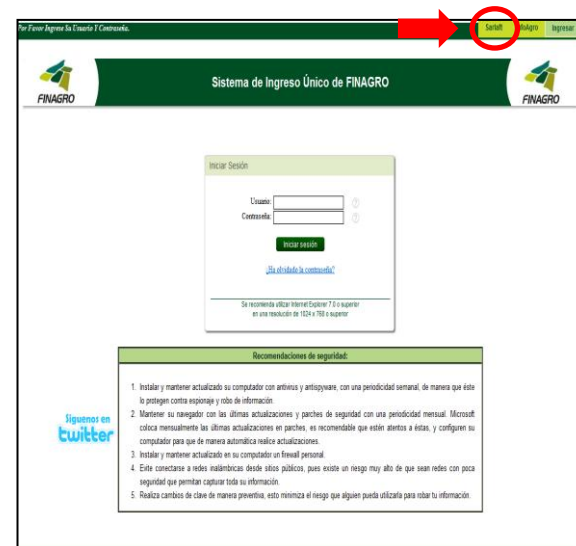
Por Favor Ingrese Su Usuario Y Contraseña.

Sarfaft | InfoAgro | Ingresar

FINAGRO

Sistema de Ingreso Único de FINAGRO

FINAGRO

Iniciar Sesión

Usuario:

Contraseña:

Iniciar sesión

¿Ha olvidado la contraseña?

Se recomienda utilizar Internet Explorer 7.0 o superior en una resolución de 1024 x 768 o superior

Síguenos en twitter

Recomendaciones de seguridad:

1. Instalar y mantener actualizado su computador con antivirus y antispyware, con una periodicidad semanal, de manera que éste lo protegen contra espionaje y robo de información.
2. Mantener su navegador con las últimas actualizaciones y parches de seguridad con una periodicidad mensual. Microsoft coloca mensualmente las últimas actualizaciones en parches, es recomendable que estén atentos a éstas, y configuren su computador para que de manera automática realice actualizaciones.
3. Instalar y mantener actualizado en su computador un firewall personal.
4. Evite conectarse a redes inalámbricas desde sitios públicos, pues existe un riesgo muy alto de que sean redes con poca seguridad que permitan capturar toda su información.
5. Realiza cambios de clave de manera preventiva, esto minimiza el riesgo que alguien pueda utilizarla para robar tu información.